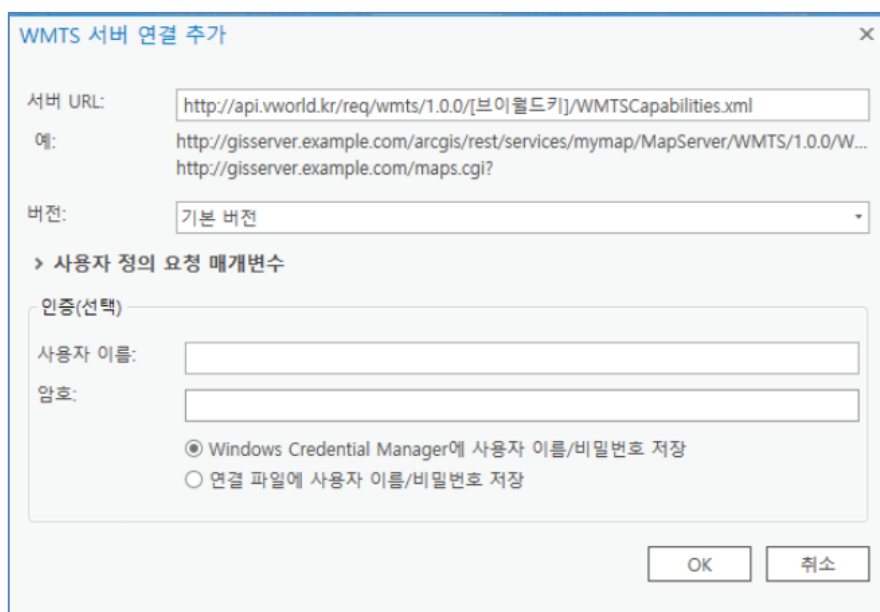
WMTS 서버 연결 추가

×

서버 URL: http://api.vworld.kr/req/wmts/1.0.0/[브이월드키]/WMTSCapabilities.xml

예: http://gisserver.example.com/arcgis/rest/services/mymap/MapServer/WMTS/1.0.0/W...
http://gisserver.example.com/maps.cgi?

버전: 기본 버전

› 사용자 정의 요청 매개변수

인증(선택)

사용자 이름:

암호:

◉ Windows Credential Manager에 사용자 이름/비밀번호 저장
○ 연결 파일에 사용자 이름/비밀번호 저장

OK

취소